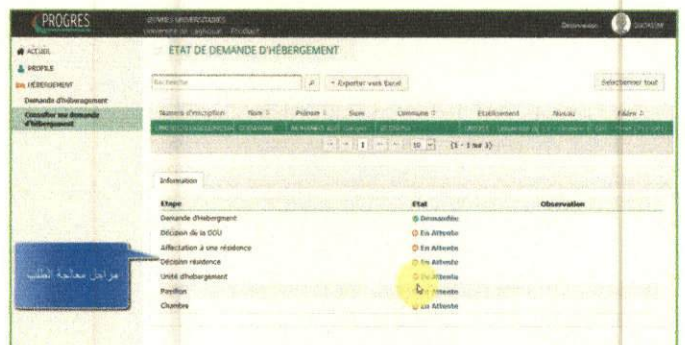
PROGRES

ŒUVRES UNIVERSITAIRES
Université de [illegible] - Produit

Déconnexion

ACCUEIL
PROFILE
HÉBERGEMENT
Demande d'hébergement
Consulter ma demande d'hébergement

ETAT DE DEMANDE D'HÉBERGEMENT

Rechercher

Exporter vers Excel

Sélectionner tout

| Numéro d'inscription | Nom | Prénom | Sexe | Commune | Etablissement | Niveau | Filière |
|---|---|---|---|---|---|---|---|
| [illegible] | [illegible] | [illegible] | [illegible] | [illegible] | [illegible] | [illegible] | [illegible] |

1 10 (1 - 1 sur 1)

Information

| Etape | Etat | Observation |
|---|---|---|
| Demande d'hébergement | Demandée | |
| Décision de la DOU | En Attente | |
| Affectation à une résidence | En Attente | |
| Décision résidence | En Attente | |
| Unité d'hébergement | En Attente | |
| Pavillon | En Attente | |
| Chambre | En Attente | |

مراحل معالجة الطلب